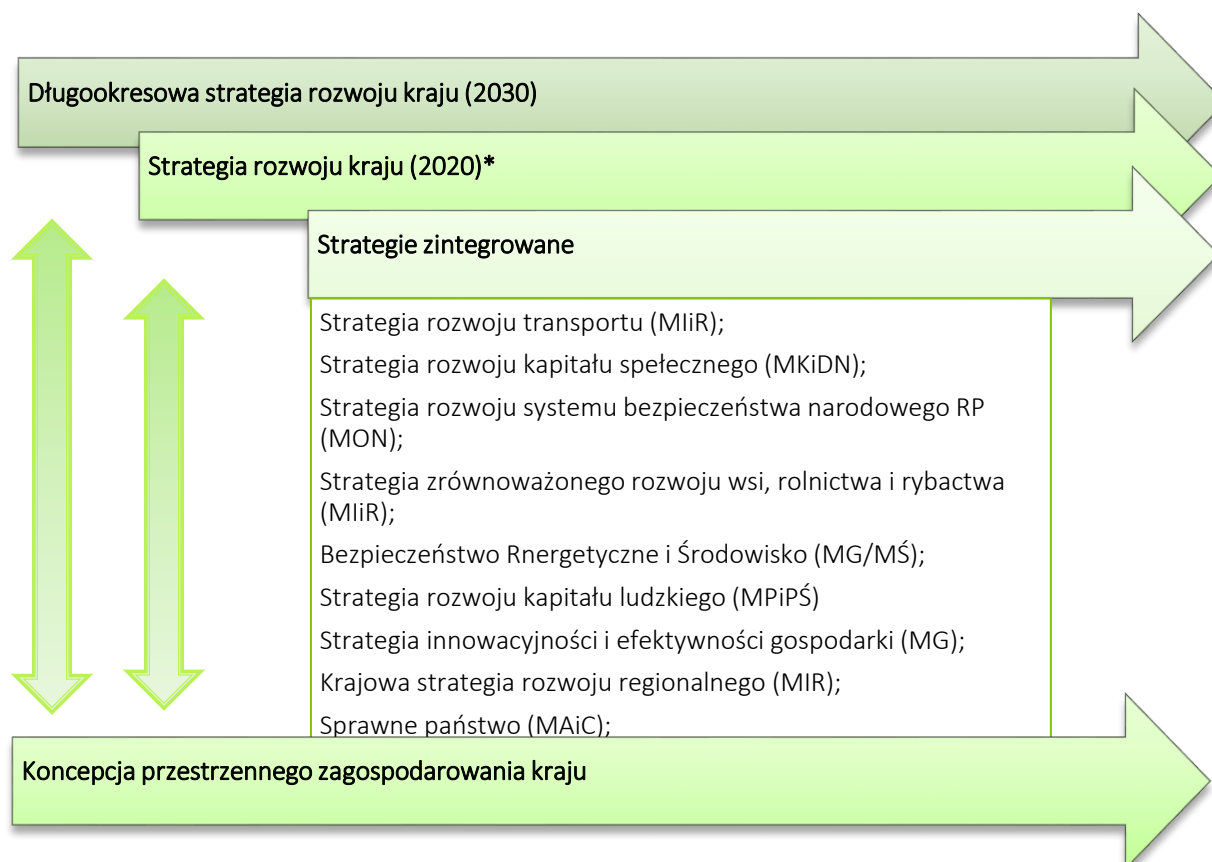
Długookresowa strategia rozwoju kraju (2030)

Strategia rozwoju kraju (2020)*

Strategie zintegrowane

Strategia rozwoju transportu (MIiR);

Strategia rozwoju kapitału spełecznego (MKiDN);

Strategia rozwoju systemu bezpieczeństwa narodowego RP (MON);

Strategia zrównoważonego rozwoju wsi, rolnictwa i rybactwa (MIiR);

Bezpieczeństwo Rnergetyczne i Środowisko (MG/MŚ);

Strategia rozwoju kapitału ludzkiego (MPiPŚ)

Strategia innowacyjności i efektywności gospodarki (MG);

Krajowa strategia rozwoju regionalnego (MIR);

Sprawne państwo (MAiC);

Koncepcja przestrzennego zagospodarowania kraju